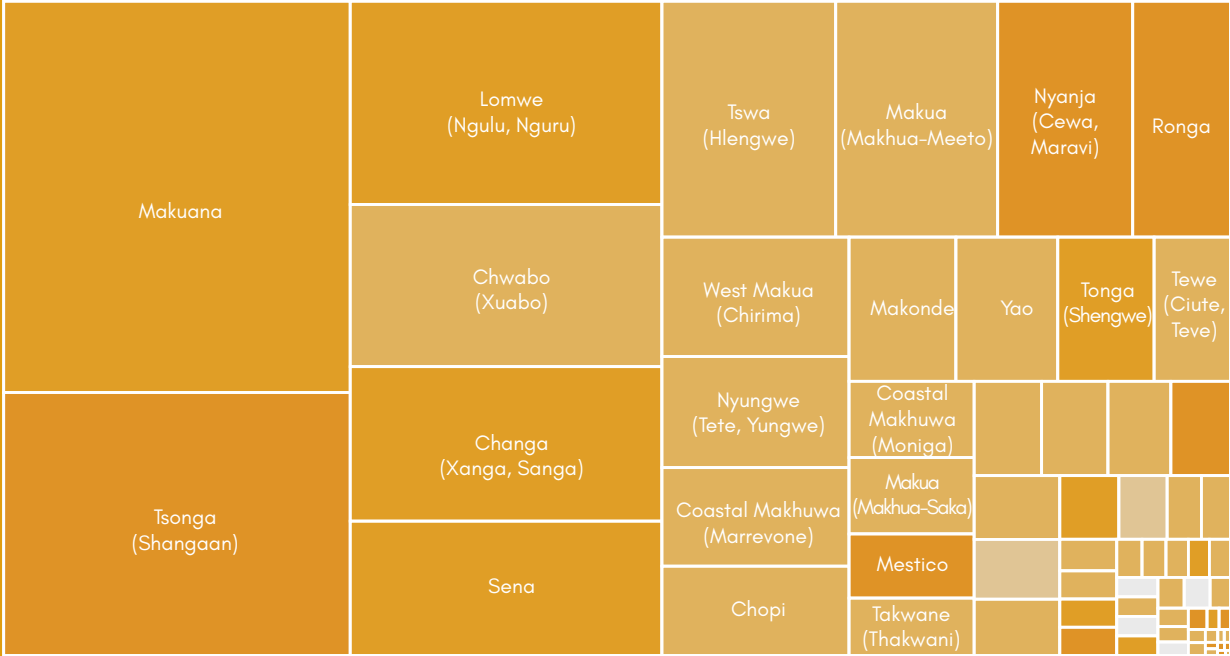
Makuana

Tsonga (Shangaan)

Lomwe (Ngulu, Nguru)

Chwabo (Xuabo)

Changa (Xanga, Sanga)

Sena

Tswa (Hlengwe)

Makua (Makhua-Meeto)

Nyanja (Cewa, Maravi)

Ronga

West Makua (Chirima)

Makonde

Yao

Tonga (Shengwe)

Tewe (Ciute, Teve)

Nyungwe (Tete, Yungwe)

Coastal Makhuwa (Moniga)

Makua (Makhua-Saka)

Coastal Makhuwa (Marrevone)

Mestico

Chopi

Takwane (Thakwani)